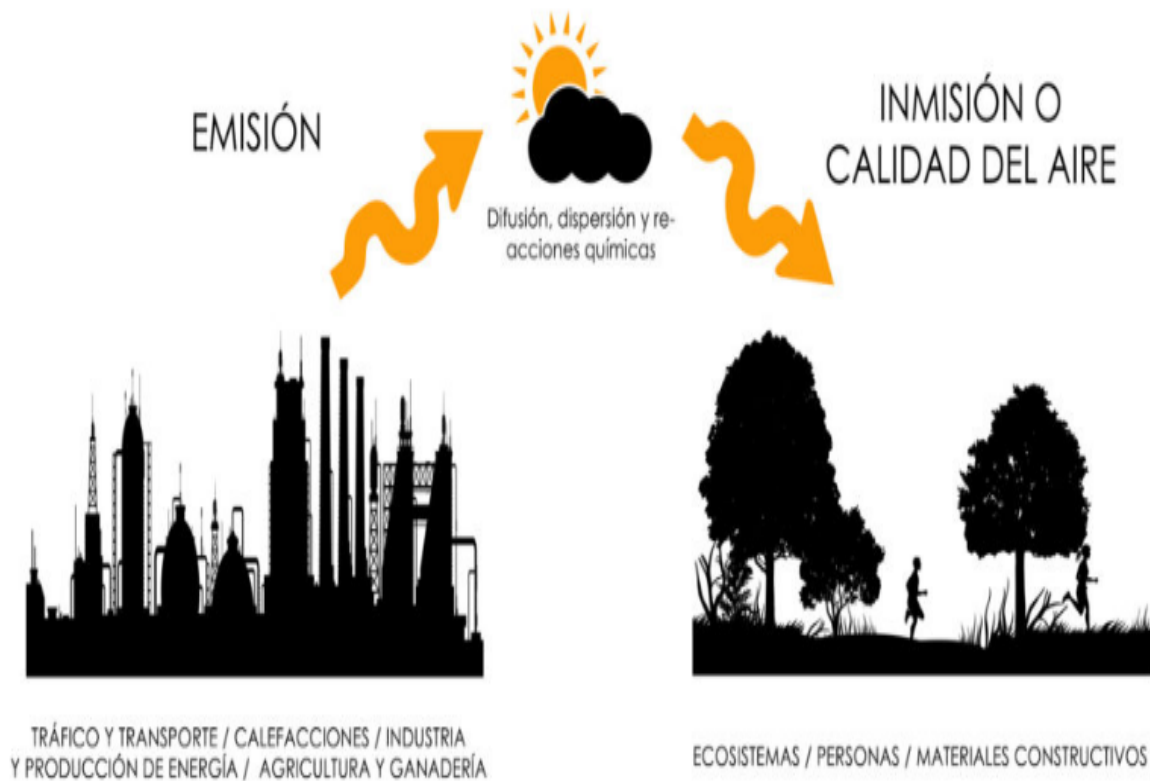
EMISIÓN

Difusión, dispersión y reacciones químicas

INMISIÓN O CALIDAD DEL AIRE

TRÁFICO Y TRANSPORTE / CALEFACCIONES / INDUSTRIA Y PRODUCCIÓN DE ENERGÍA / AGRICULTURA Y GANADERÍA

ECOSISTEMAS / PERSONAS / MATERIALES CONSTRUCTIVOS